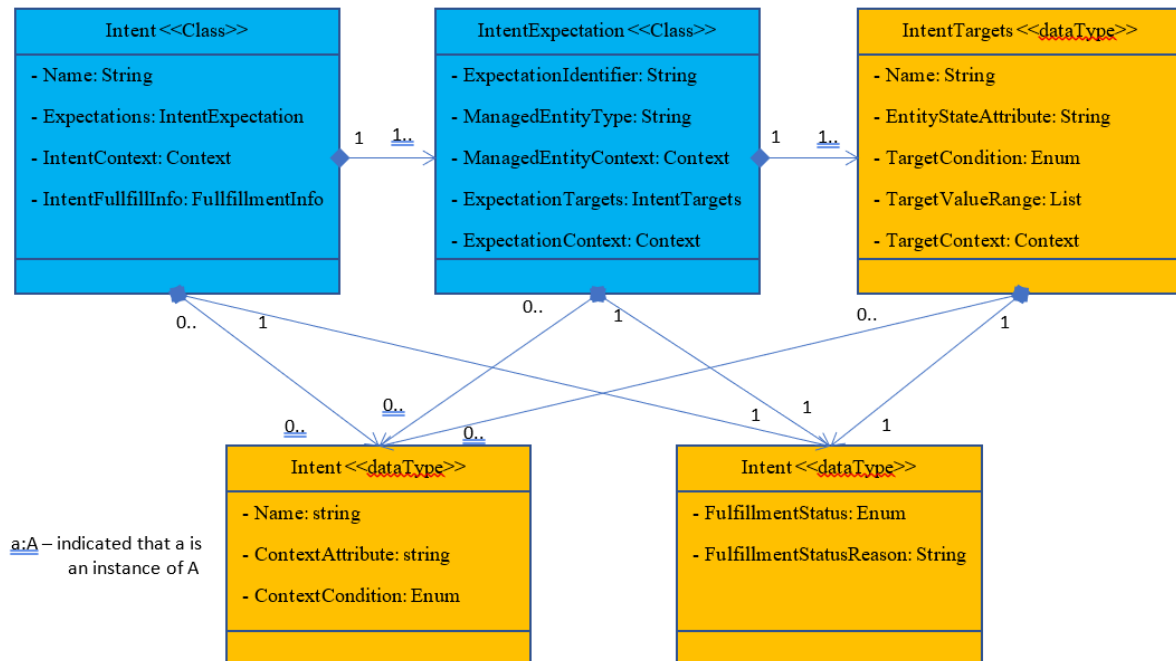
Intent <<Class>>

- Name: String
- Expectations: IntentExpectation
- IntentContext: Context
- IntentFullfillInfo: FullfillmentInfo

IntentExpectation <<Class>>

- ExpectationIdentifier: String
- ManagedEntityType: String
- ManagedEntityContext: Context
- ExpectationTargets: IntentTargets
- ExpectationContext: Context

IntentTargets <<dataType>>

- Name: String
- EntityStateAttribute: String
- TargetCondition: Enum
- TargetValueRange: List
- TargetContext: Context

1 1..

1 1..

0.. 1

0.. 1

0.. 1

0..

0..

0..

1 1

1

Intent <<dataType>>

- Name: string
- ContextAttribute: string
- ContextCondition: Enum

Intent <<dataType>>

- FulfillmentStatus: Enum
- FulfillmentStatusReason: String

a:A – indicated that a is an instance of A